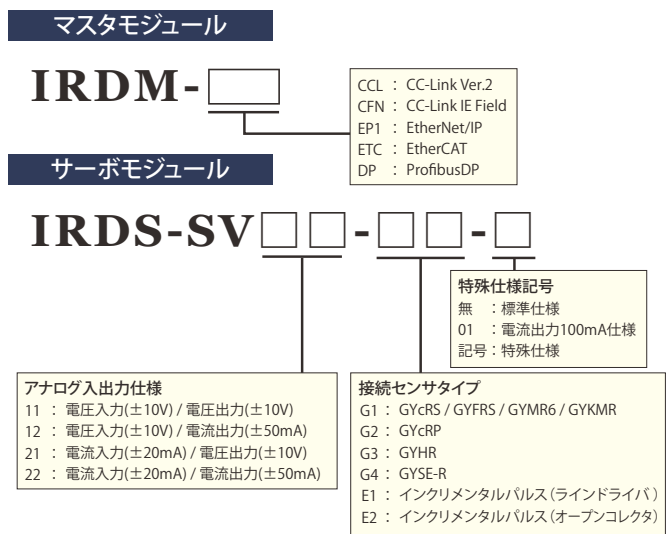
マスタモジュール

IRDM-□

CCL ： CC-Link Ver.2
CFN ： CC-Link IE Field
EP1 ： EtherNet/IP
ETC ： EtherCAT
DP ： ProfibusDP

サーボモジュール

IRDS-SV□□-□□-□

特殊仕様記号
無 ：標準仕様
01 ：電流出力100mA仕様
記号：特殊仕様

アナログ入出力仕様
11 ： 電圧入力(±10V) / 電圧出力(±10V)
12 ： 電圧入力(±10V) / 電流出力(±50mA)
21 ： 電流入力(±20mA) / 電圧出力(±10V)
22 ： 電流入力(±20mA) / 電流出力(±50mA)

接続センサタイプ
G1 ： GYcRS / GYFRS / GYMR6 / GYKMR
G2 ： GYcRP
G3 ： GYHR
G4 ： GYSE-R
E1 ： インクリメンタルパルス（ラインドライバ）
E2 ： インクリメンタルパルス（オープンコレクタ）